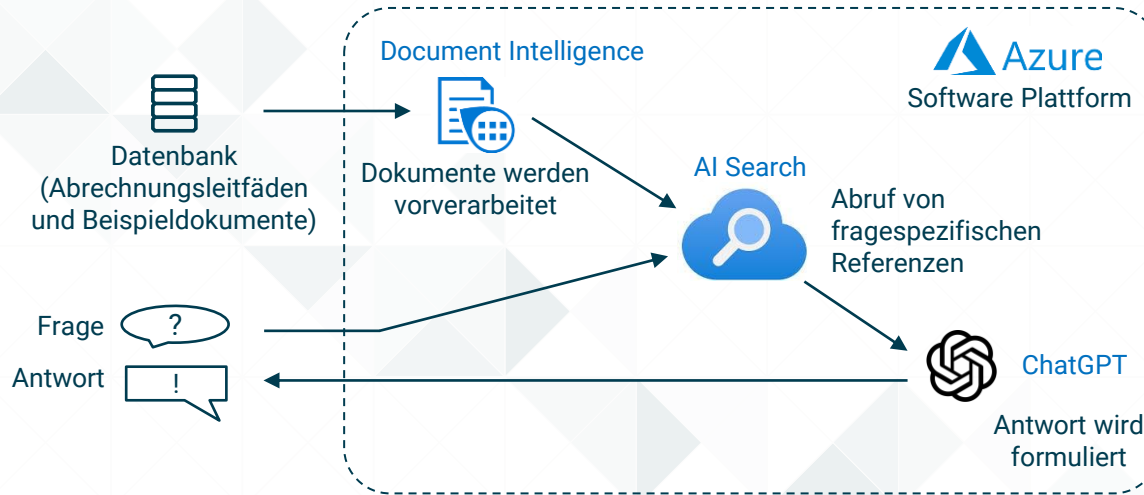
Document Intelligence

Azure
Software Plattform

Datenbank
(Abrechnungsleitfäden und Beispieldokumente)

Dokumente werden vorverarbeitet

AI Search

Abruf von fragespezifischen Referenzen

Frage ?

Antwort !

ChatGPT

Antwort wird formuliert